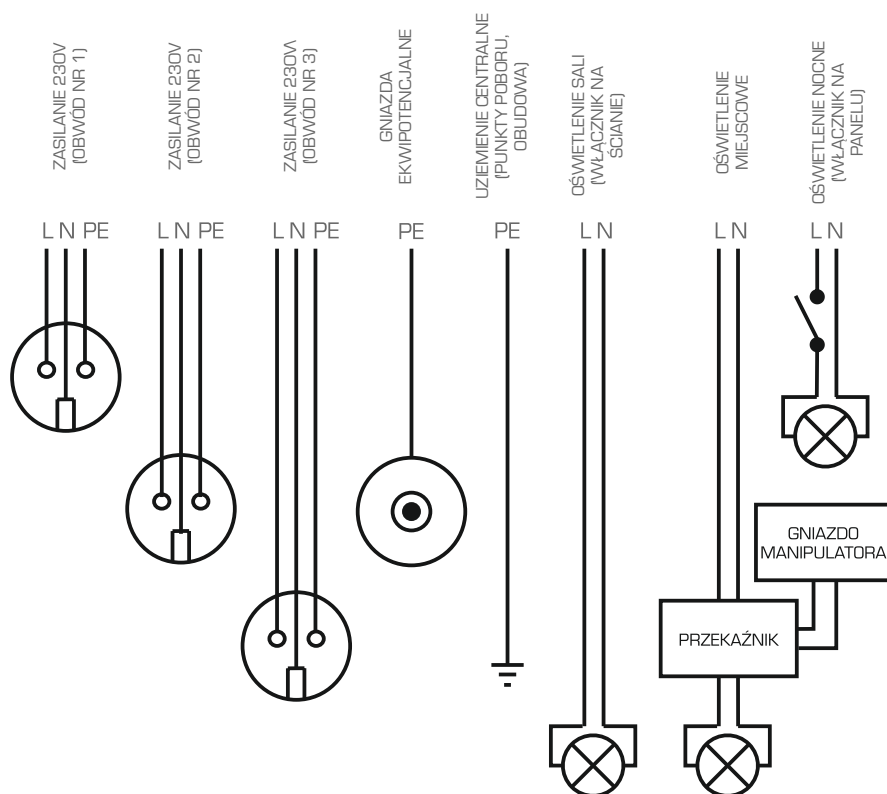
ZASILANIE 230V (OBWÓD NR 1)

ZASILANIE 230V (OBWÓD NR 2)

ZASILANIE 230V (OBWÓD NR 3)

GNIAZDA EKWIPOTENCJALNE

UZIEMIENIE CENTRALNE (PUNKTY POBORU, OBUDOWA)

OŚWIETLENIE SALI (WŁĄCZNIK NA ŚCIANIE)

OŚWIETLENIE MIEJSCOWE

OŚWIETLENIE NOCNE (WŁĄCZNIK NA PANELU)

L N PE

L N PE

L N PE

PE

PE

L N

L N

L N

GNIAZDO MANIPULATORA

PRZEKAŹNIK